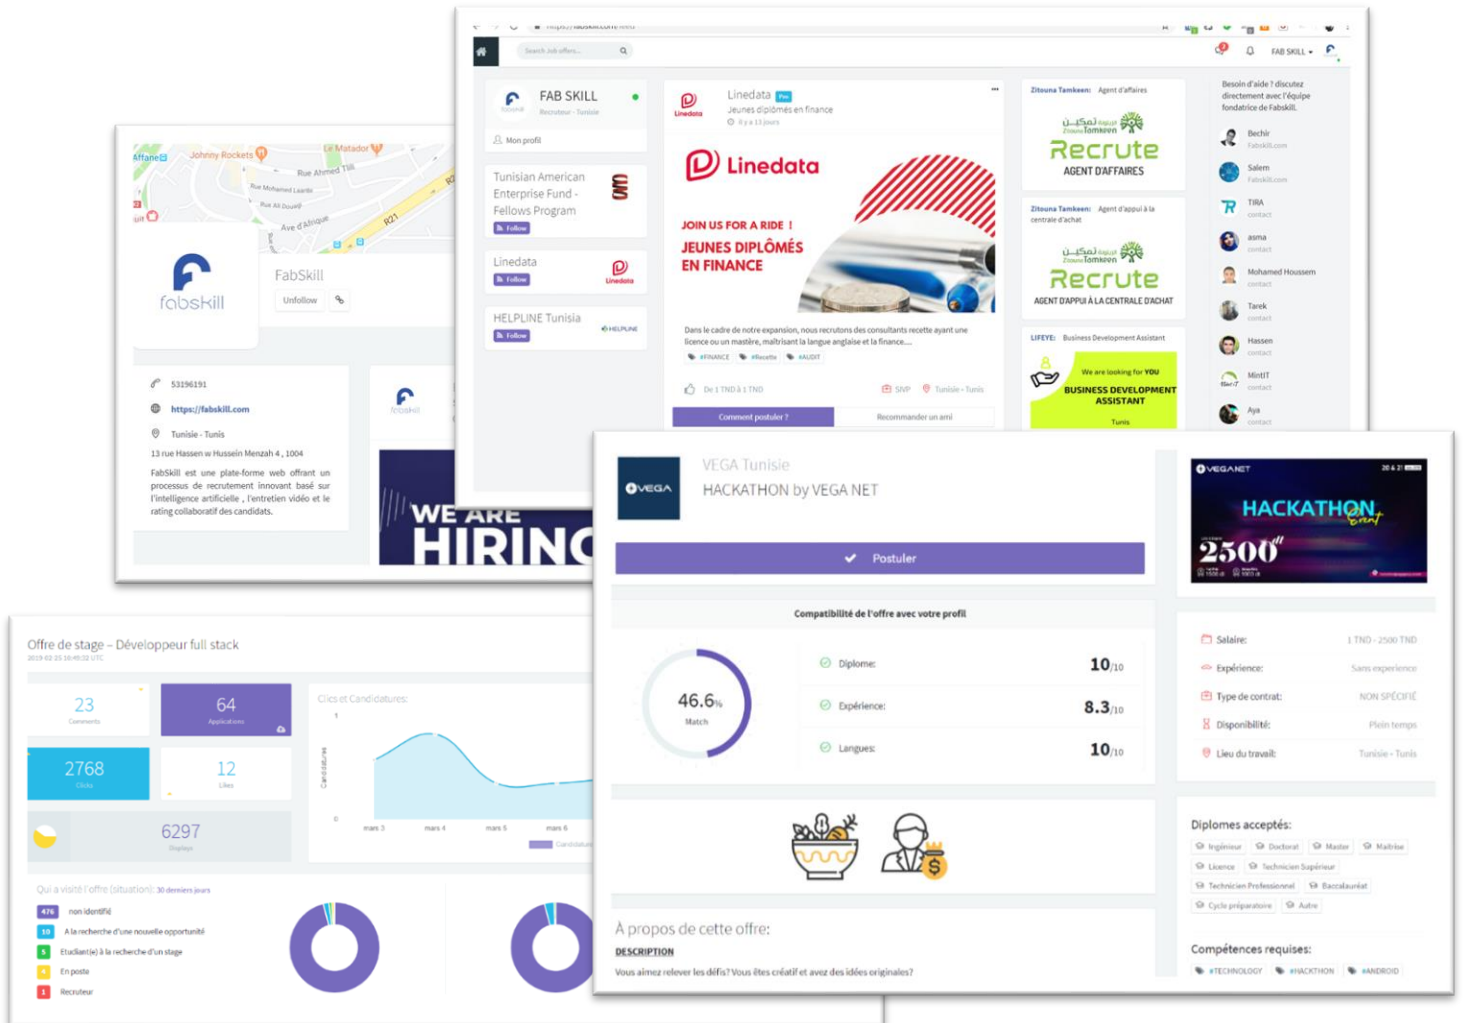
https://fabskill.com/feed

Search Job offers...

FAB SKILL

FAB SKILL
Recruteur - Tunisie

Mon profil

Tunisian American Enterprise Fund - Fellows Program
Follow

Linedata
Follow

HELPLINE Tunisia
Follow

Linedata Pro
Jeunes diplômés en finance
il y a 13 jours

Linedata

JOIN US FOR A RIDE !
JEUNES DIPLÔMÉS EN FINANCE

Dans le cadre de notre expansion, nous recrutons des consultants recette ayant une licence ou un mastère, maîtrisant la langue anglaise et la finance....

#FINANCE #Recette #AUDIT

De 1 TND à 1 TND SIVP Tunisie - Tunis

Comment postuler ?
Recommander un ami

Zitouna Tamkeen: Agent d'affaires
Recrute
AGENT D'AFFAIRES

Zitouna Tamkeen: Agent d'appui à la centrale d'achat
Recrute
AGENT D'APPUI À LA CENTRALE D'ACHAT

LIFEYE: Business Development Assistant
We are looking for YOU
BUSINESS DEVELOPMENT ASSISTANT
Tunis

Besoin d'aide ? discutez directement avec l'équipe fondatrice de Fabskill.

Bechir Fabskill.com
Salem Fabskill.com
TIRA contact
asma contact
Mohamed Houssem contact
Tarek contact
Hassen contact
MintIT contact
Aya contact

Johnny Rockets
Le Matador
Rue Ahmed Tlili
Rue Mohamed Laarbi
Rue Ali Douagi
Ave d'Afrique
R21

fabskill
FabSkill
Unfollow

53196191
https://fabskill.com
Tunisie - Tunis
13 rue Hassen w Hussein Menzah 4 , 1004
FabSkill est une plate-forme web offrant un processus de recrutement innovant basé sur l'intelligence artificielle , l'entretien vidéo et le rating collaboratif des candidats.

WE ARE HIRING

VEGA Tunisie
HACKATHON by VEGA NET

Postuler

VEGANET
HACKATHON Event
2500

Compatibilité de l'offre avec votre profil

46.6%
Match

Diplome: 10/10
Expérience: 8.3/10
Langues: 10/10

Salaire: 1 TND - 2500 TND
Expérience: Sans experience
Type de contrat: NON SPÉCIFIÉ
Disponibilité: Plein temps
Lieu du travail: Tunisie - Tunis

Diplomes acceptés:
Ingénieur
Doctorat
Master
Maîtrise
Licence
Technicien Supérieur
Technicien Professionnel
Baccalauréat
Cycle préparatoire
Autre

Compétences requises:
#TECHNOLOGY #HACKTHON #ANDROID

À propos de cette offre:
DESCRIPTION
Vous aimez relever les défis? Vous êtes créatif et avez des idées originales?

Offre de stage – Développeur full stack
2019-02-25 16:40:32 UTC

23 Comments
64 Applications
2768 Clicks
12 Likes
6297 Displays

Clics et Candidatures:
1
0
mars 3
mars 4
mars 5
mars 6
Candidatures

Qui a visité l'offre (situation): 30 derniers jours
476 non identifié
10 A la recherche d'une nouvelle opportunité
5 Etudiant(e) à la recherche d'un stage
4 En poste
1 Recruteur